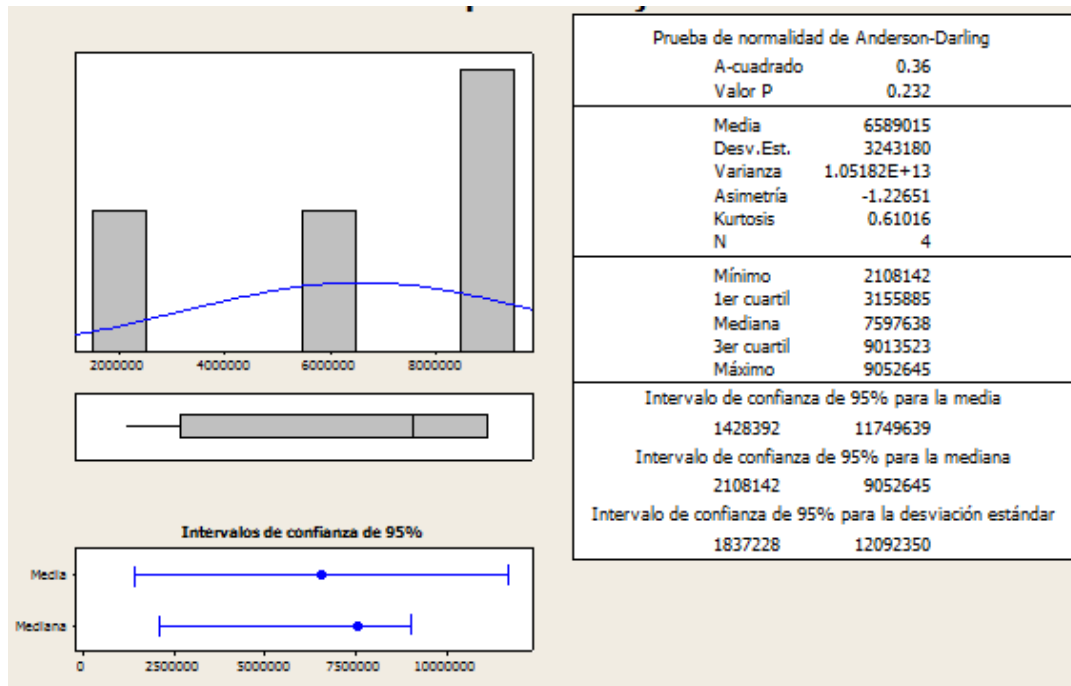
2000000 4000000 6000000 8000000

Intervalos de confianza de 95%

Media

Mediana

0 2500000 5000000 7500000 10000000

Prueba de normalidad de Anderson-Darling

| | |
|---|---|
| A-cuadrado | 0.36 |
| Valor P | 0.232 |
| Media | 6589015 |
| Desv.Est. | 3243180 |
| Varianza | 1.05182E+13 |
| Asimetría | -1.22651 |
| Kurtosis | 0.61016 |
| N | 4 |
| Mínimo | 2108142 |
| 1er cuartil | 3155885 |
| Mediana | 7597638 |
| 3er cuartil | 9013523 |
| Máximo | 9052645 |

Intervalo de confianza de 95% para la media

1428392 11749639

Intervalo de confianza de 95% para la mediana

2108142 9052645

Intervalo de confianza de 95% para la desviación estándar

1837228 12092350